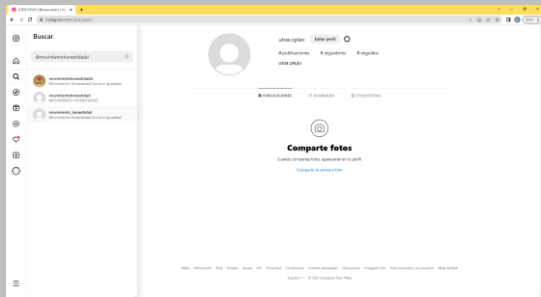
UTOE OPDIV (@utoe.opdiv) • In... ×
instagram.com/utoe.opdiv/

Buscar

@movimientohonestidad

movimientohonestidadd
Movimiento Honestidad Social e Igualdad

movimientohonestidad
MOVIMIENTO HONESTIDAD

movimiento_honestidad
Movimiento Honestidad Social e Igualdad

utoe.opdiv
Editar perfil

0 publicaciones 0 seguidores 0 seguidos

UTOE OPDIV

PUBLICACIONES GUARDADO ETIQUETADAS

Comparte fotos

Cuando compartas fotos, aparecerán en tu perfil.

Comparte tu primera foto

Meta Información Blog Empleo Ayuda API Privacidad Condiciones Cuentas destacadas Ubicaciones Instagram Lite Subir contactos y no usuarios Meta Verified

Español © 2023 Instagram from Meta